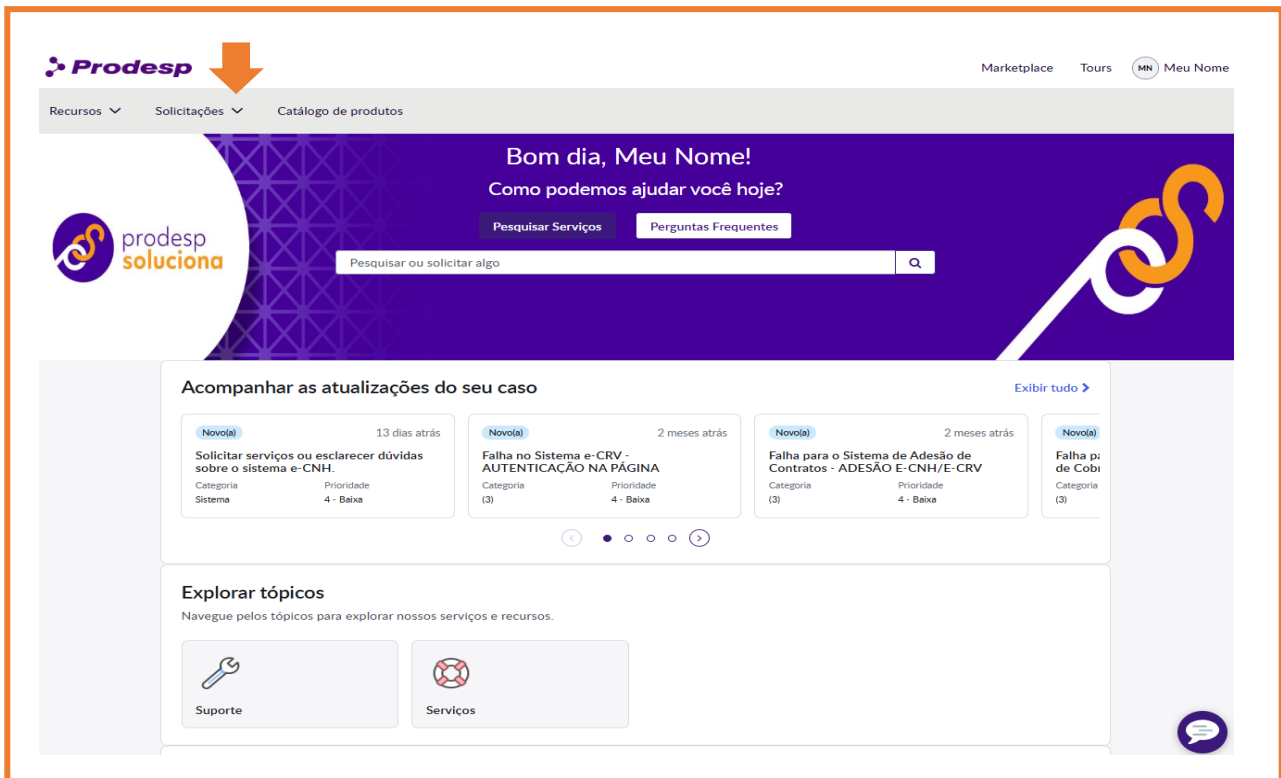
Prodesp

Marketplace Tours MN Meu Nome

Recursos Solicitações Catálogo de produtos

prodesp soluciona

Bom dia, Meu Nome!

Como podemos ajudar você hoje?

Pesquisar Serviços Perguntas Frequentes

Pesquisar ou solicitar algo

Acompanhar as atualizações do seu caso

Exibir tudo

Novo(a) 13 dias atrás
Solicitar serviços ou esclarecer dúvidas sobre o sistema e-CNH.
Categoria Sistema
Prioridade 4 - Baixa

Novo(a) 2 meses atrás
Falha no Sistema e-CRV - AUTENTICAÇÃO NA PÁGINA
Categoria (3)
Prioridade 4 - Baixa

Novo(a) 2 meses atrás
Falha para o Sistema de Adesão de Contratos - ADESÃO E-CNH/E-CRV
Categoria (3)
Prioridade 4 - Baixa

Novo(a)
Falha pa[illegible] de Cobr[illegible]
Categoria (3)

Explorar tópicos

Navegue pelos tópicos para explorar nossos serviços e recursos.

Suporte

Serviços